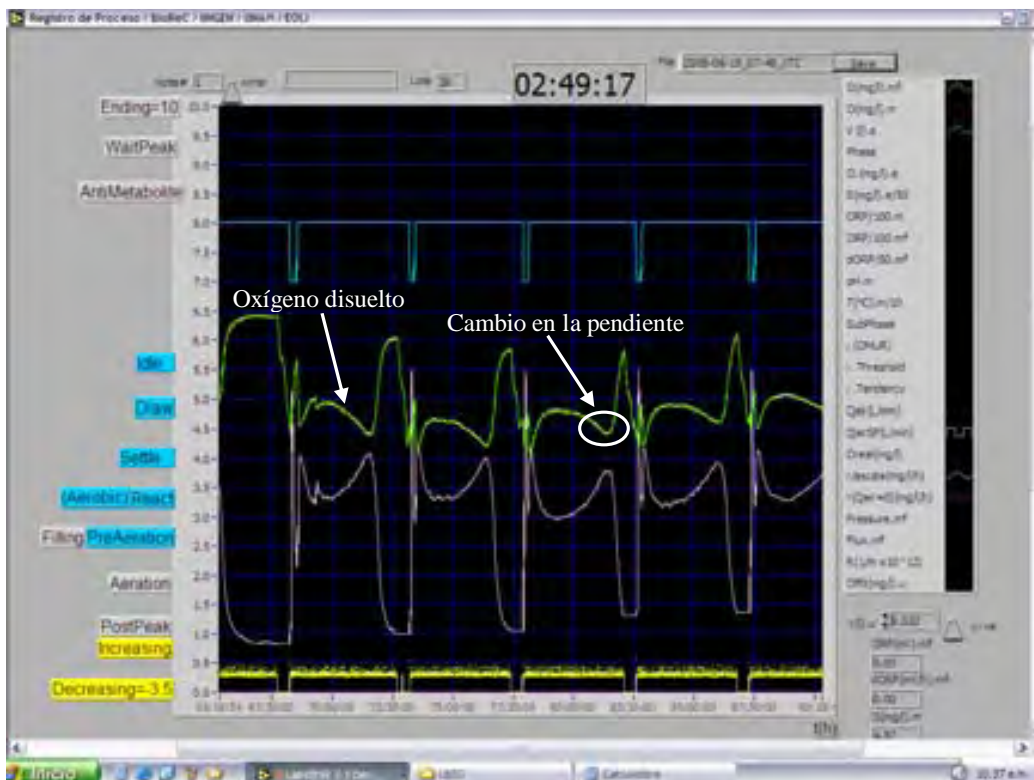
Registro de Proceso / BioReC / IMGEM / UNAM / EOLI

02:49:17

Ending=10

WaitPeak

AntiMetabolite

Idle

Draw

Settle

(Aerobic) React

Filling PreAeration

Aeration

PostPeak

Increasing

Decreasing=-3.5

10.0
9.5
9.0
8.5
8.0
7.5
7.0
6.5
6.0
5.5
5.0
4.5
4.0
3.5
3.0
2.5
2.0
1.5
1.0
0.5
0.0

Oxígeno disuelto

Cambio en la pendiente

Save

t(h)

Inicio